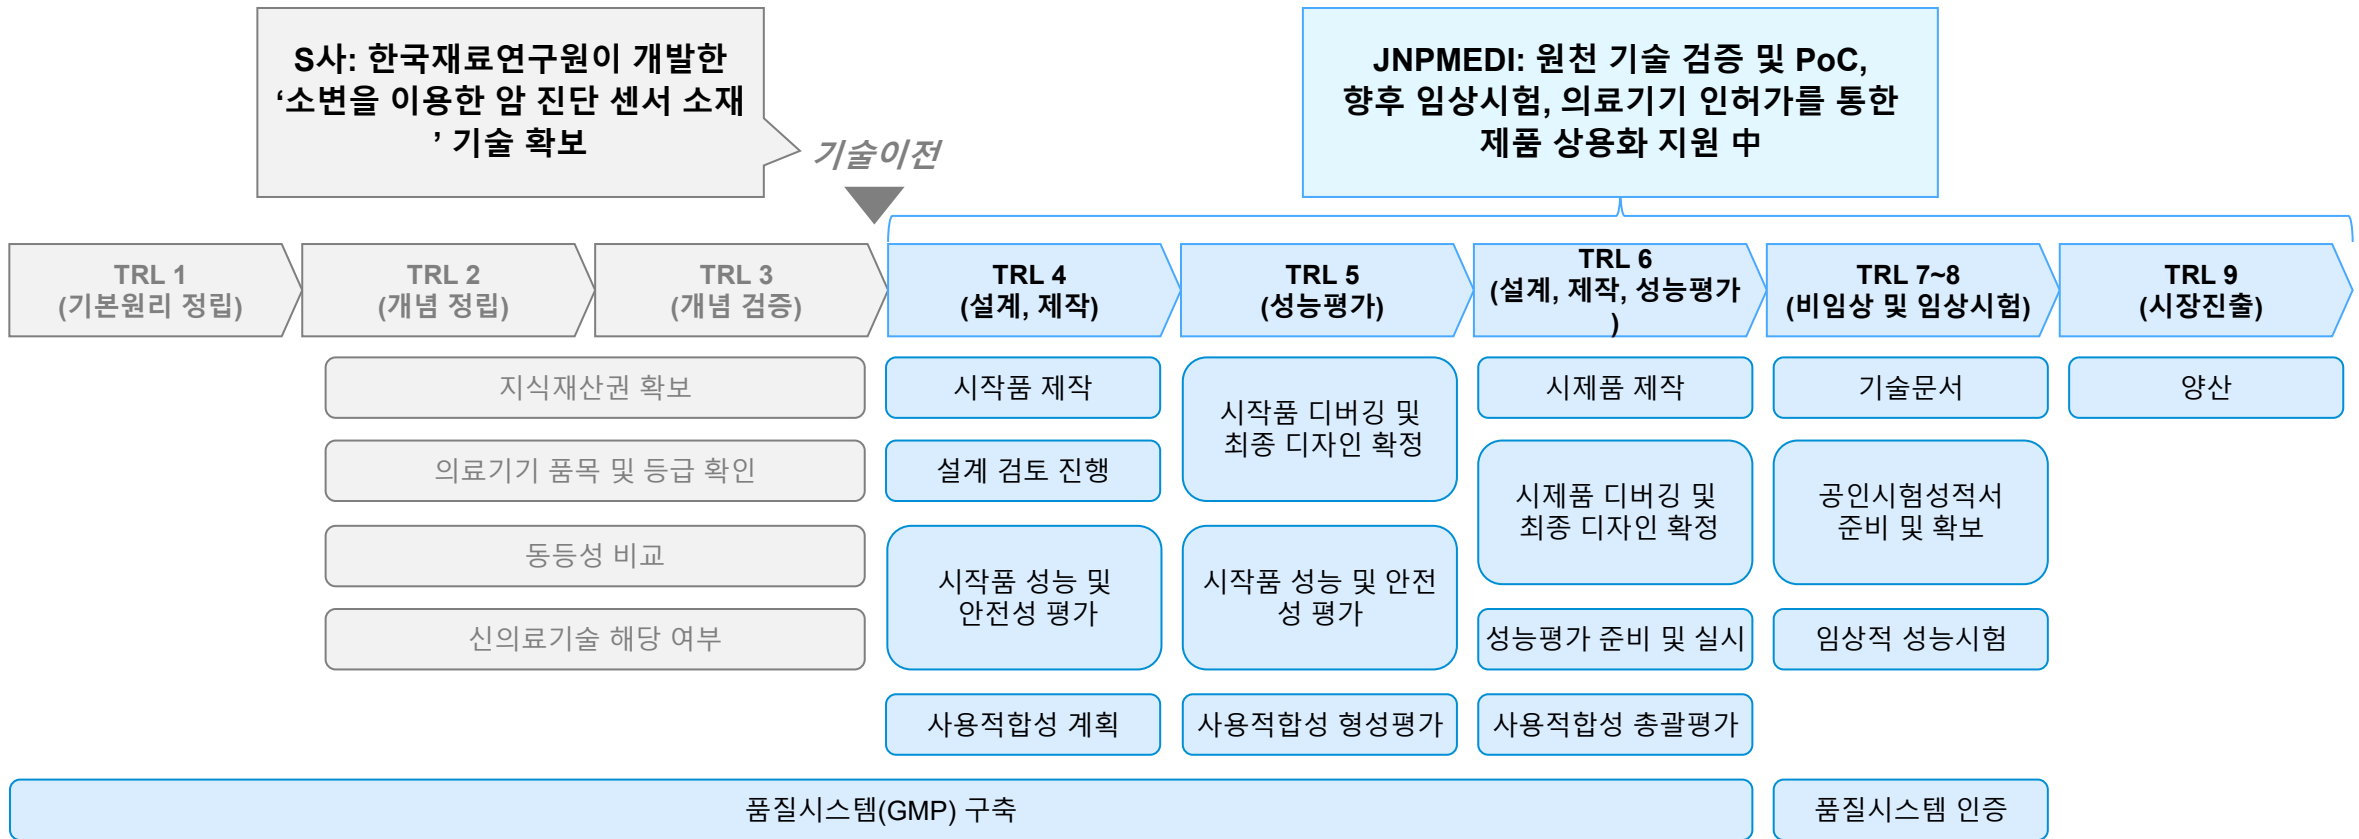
S사: 한국재료연구원이 개발한 '소변을 이용한 암 진단 센서 소재' 기술 확보

기술이전

JNPMEDI: 원천 기술 검증 및 PoC, 향후 임상시험, 의료기기 인허가를 통한 제품 상용화 지원 中

TRL 1
(기본원리 정립)

TRL 2
(개념 정립)

TRL 3
(개념 검증)

TRL 4
(설계, 제작)

TRL 5
(성능평가)

TRL 6
(설계, 제작, 성능평가)

TRL 7~8
(비임상 및 임상시험)

TRL 9
(시장진출)

지식재산권 확보

의료기기 품목 및 등급 확인

동등성 비교

신의료기술 해당 여부

시작품 제작

설계 검토 진행

시작품 성능 및 안전성 평가

사용적합성 계획

시작품 디버깅 및 최종 디자인 확정

시작품 성능 및 안전성 평가

사용적합성 형성평가

시제품 제작

시제품 디버깅 및 최종 디자인 확정

성능평가 준비 및 실시

사용적합성 총괄평가

기술문서

공인시험성적서 준비 및 확보

임상적 성능시험

양산

품질시스템(GMP) 구축

품질시스템 인증